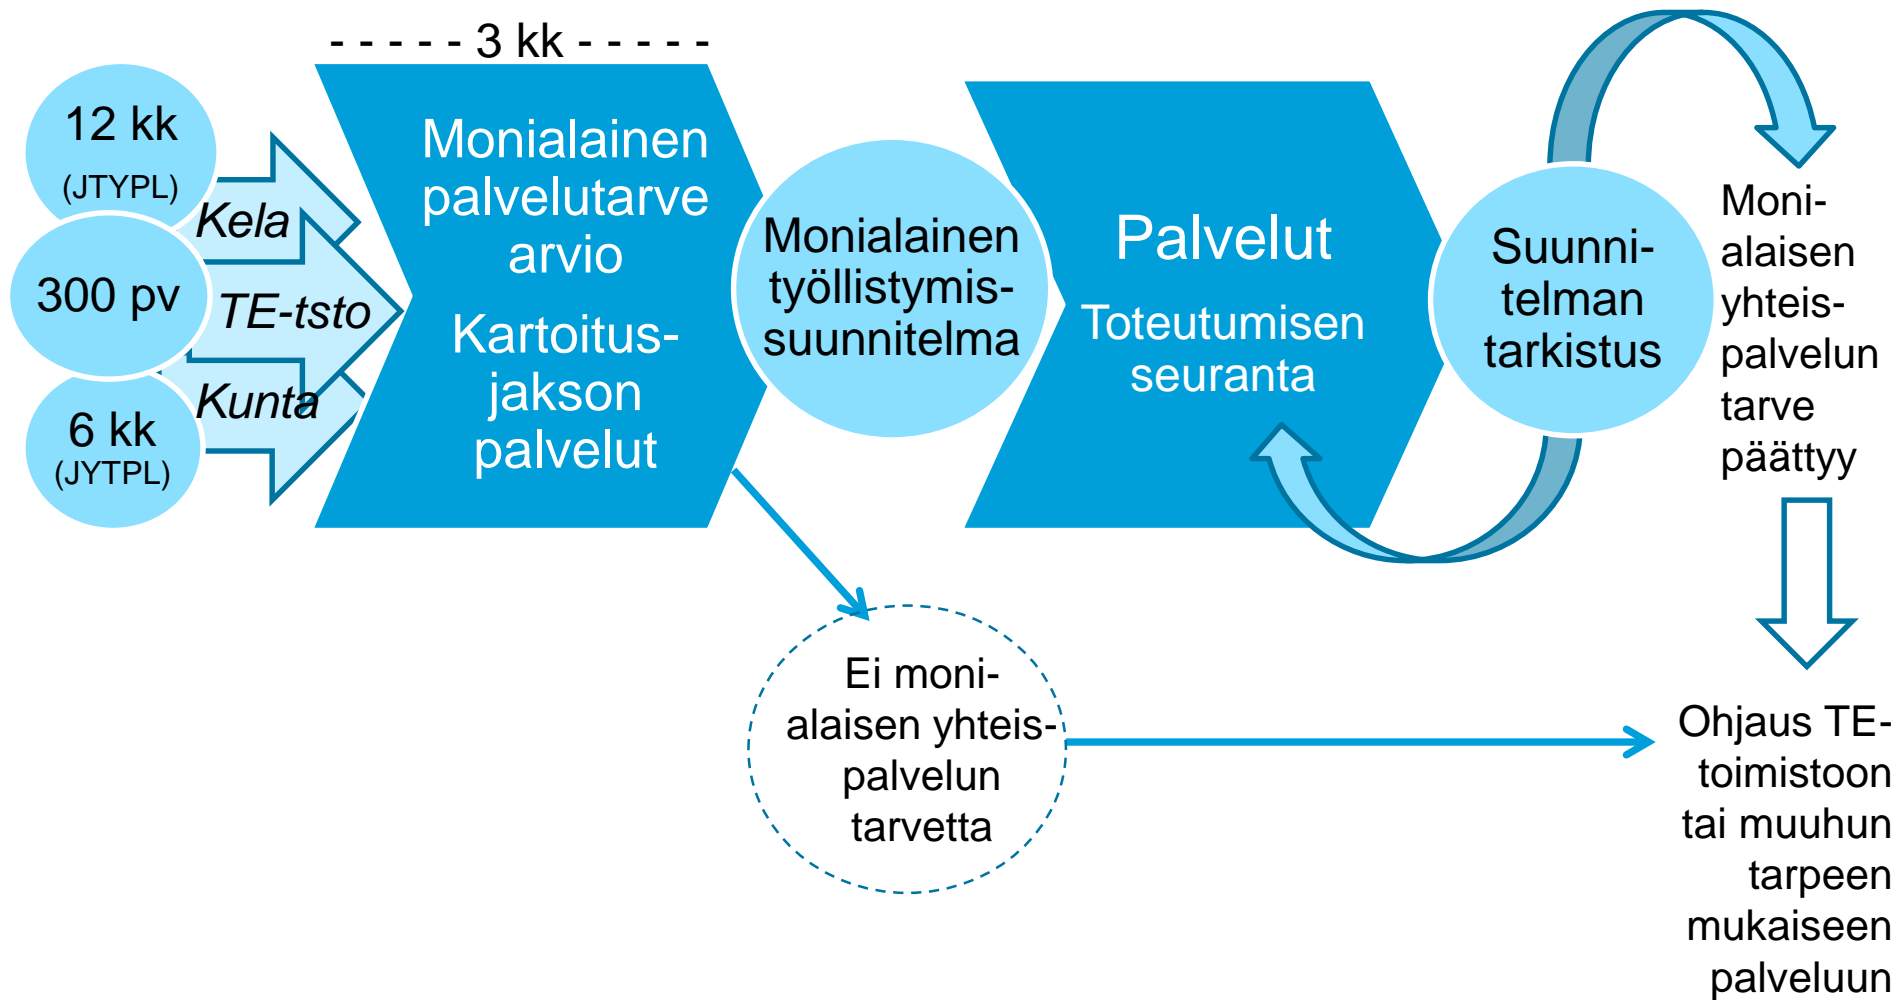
- - - - - 3 kk - - - - -

12 kk
(JTYPL)

300 pv

6 kk
(JYTPL)

Kela

TE-tsto

Kunta

Monialainen palvelutarve arvio

Kartoitusjakson palvelut

Monialainen työllistymissuunnitelma

Palvelut

Toteutumisen seuranta

Suunnitelman tarkistus

Monialaisen yhteispalvelun tarve päättyy

Ei monialaisen yhteispalvelun tarvetta

Ohjaus TE-toimistoon tai muuhun tarpeen mukaiseen palveluun